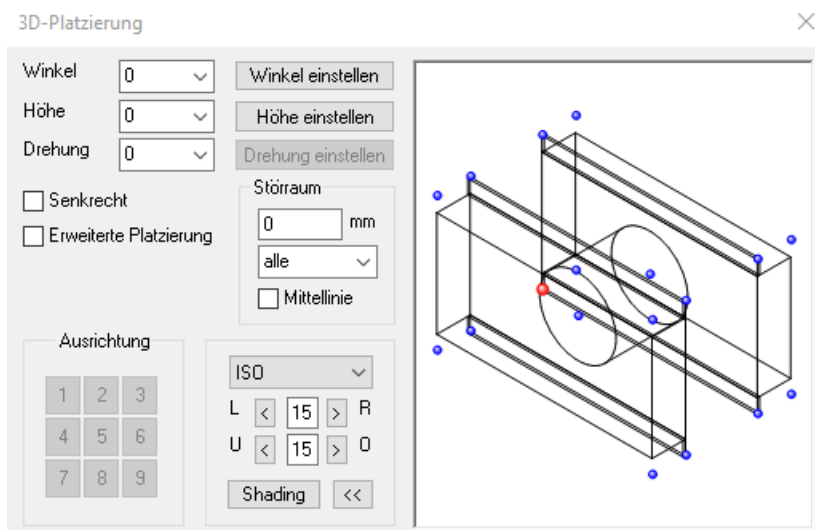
3D-Platzierung

Winkel 0
Höhe 0
Drehung 0

Winkel einstellen
Höhe einstellen
Drehung einstellen

Senkrecht
Erweiterte Platzierung

Störraum
0 mm
alle
Mittellinie

Ausrichtung
1 2 3
4 5 6
7 8 9

ISO
L < 15 > R
U < 15 > O
Shading <<